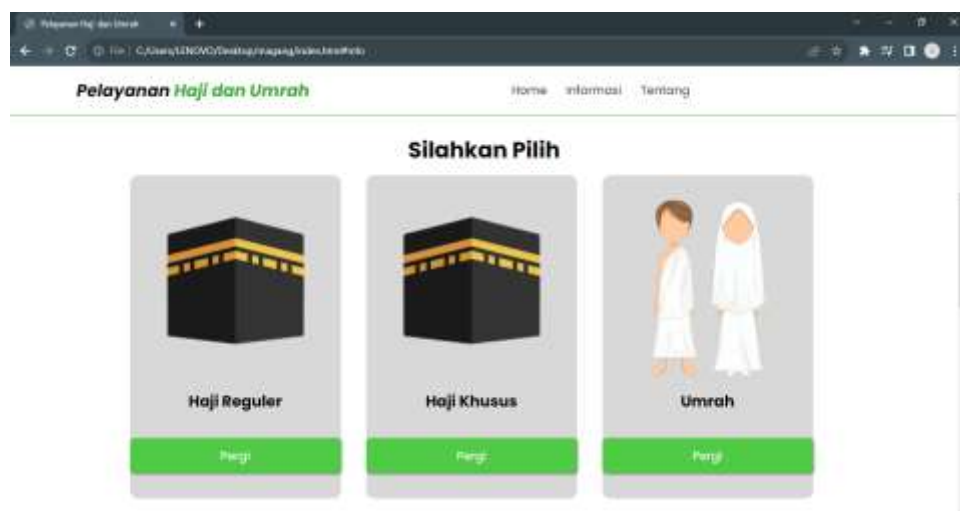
Pelayanan Haji dan Umrah

File | C:/Users/LENOVO/Desktop/magang/index.html#info

Pelayanan Haji dan Umrah

Home Informasi Tentang

Silahkan Pilih

Haji Reguler

Pergi

Haji Khusus

Pergi

Umrah

Pergi